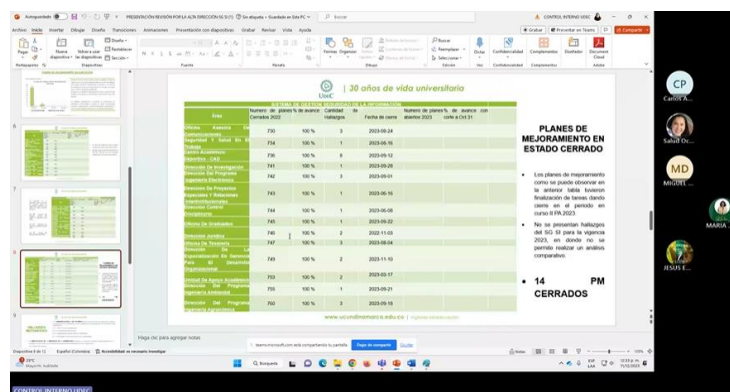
Autoguardado PRESENTACIÓN REVISIÓN POR LA ALTA DIRECCIÓN SG SI (1) Sin etiqueta • Guardado en Este PC Buscar CONTROL INTERNO UDEC

Archivo Inicio Insertar Dibujar Diseño Transiciones Animaciones Presentación con diapositivas Grabar Revisar Vista Ayuda Grabar Presentar en Teams Compartir

Pegar Nueva diapositiva Volver a usar las diapositivas Diseño Restablecer Sección Formas Organizar Estilos rápidos Buscar Reemplazar Seleccionar Dictar Confidencialidad Complementos Diseñador Document Cloud

Portapapeles Diapositivas Fuente Párrafo Dibujo Edición Voz Confidencialidad Complementos Adobe

UdeC | 30 años de vida universitaria

SISTEMA DE GESTIÓN DE SEGURIDAD DE LA INFORMACIÓN

| Área | Número de planes Cerrados 2022 | % de avance | Cantidad de Hallazgos | Fecha de cierre | Número de planes abiertos 2023 | % de avance con corte a Oct 31 |
|---|---|---|---|---|---|---|
| Oficina Asesora de Comunicaciones | 730 | 100 % | 3 | 2023-06-24 | | |
| Seguridad y Salud en el Trabajo | 734 | 100 % | 1 | 2023-06-16 | | |
| Centro Académico Deportivo - CAD | 736 | 100 % | 6 | 2023-09-12 | | |
| Dirección de Investigación | 741 | 100 % | 1 | 2023-06-28 | | |
| Dirección Del Programa Ingeniería Electrónica | 742 | 100 % | 3 | 2023-09-01 | | |
| Dirección De Proyectos Especiales Y Relaciones Interinstitucionales | 743 | 100 % | 1 | 2023-06-16 | | |
| Dirección Control Disciplinario | 744 | 100 % | 1 | 2023-06-08 | | |
| Oficina De Graduados | 745 | 100 % | 1 | 2023-05-22 | | |
| Dirección Jurídica | 746 | 100 % | 2 | 2023-11-03 | | |
| Dirección De Tesorería | 747 | 100 % | 3 | 2023-08-04 | | |
| Oficina De Especialización En Gerencia Para El Desarrollo Organizacional | 749 | 100 % | 2 | 2023-11-10 | | |
| Unidad de Apoyo Académico | 753 | 100 % | 2 | 2023-03-17 | | |
| Dirección Del Programa Ingeniería Ambiental | 755 | 100 % | 1 | 2023-09-21 | | |
| Dirección Del Programa Ingeniería Agronómica | 760 | 100 % | 3 | 2023-05-18 | | |

www.ucundinamarca.edu.co | Vigilada mineducación

PLANES DE MEJORAMIENTO EN ESTADO CERRADO

• Los planes de mejoramiento como se puede observar en la anterior tabla tuvieron finalización de tareas dando cierre en el periodo en curso II PA 2023.

• No se presentan hallazgos del SG SI para la vigencia 2023, en donde no se permite realizar un análisis comparativo.

• 14 PM CERRADOS

Haga clic para agregar notas

Diapositiva 8 de 12 Español (Colombia) Accesibilidad: es necesario investigar Notas

teams.microsoft.com está compartiendo tu pantalla. Dejar de compartir Ocultar

Buscar

CP Carlos A... Salud Oc... MD MIGUEL ... MARIA ... JESUS E...

CONTROL INTERNO UDEC